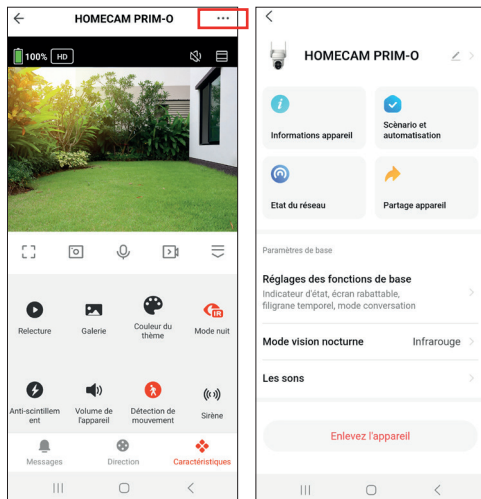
HOMECAM PRIM-O

100% HD

Relecture

Galerie

Couleur du thème

Mode nuit

Anti-scintillement

Volume de l'appareil

Détection de mouvement

Sirène

Messages

Direction

Caractéristiques

HOMECAM PRIM-O

Informations appareil

Scénario et automatisation

Etat du réseau

Partage appareil

Paramètres de base

Réglages des fonctions de base

Indicateur d'état, écran rabattable, filigrane temporel, mode conversation

Mode vision nocturne

Infrarouge

Les sons

Enlevez l'appareil